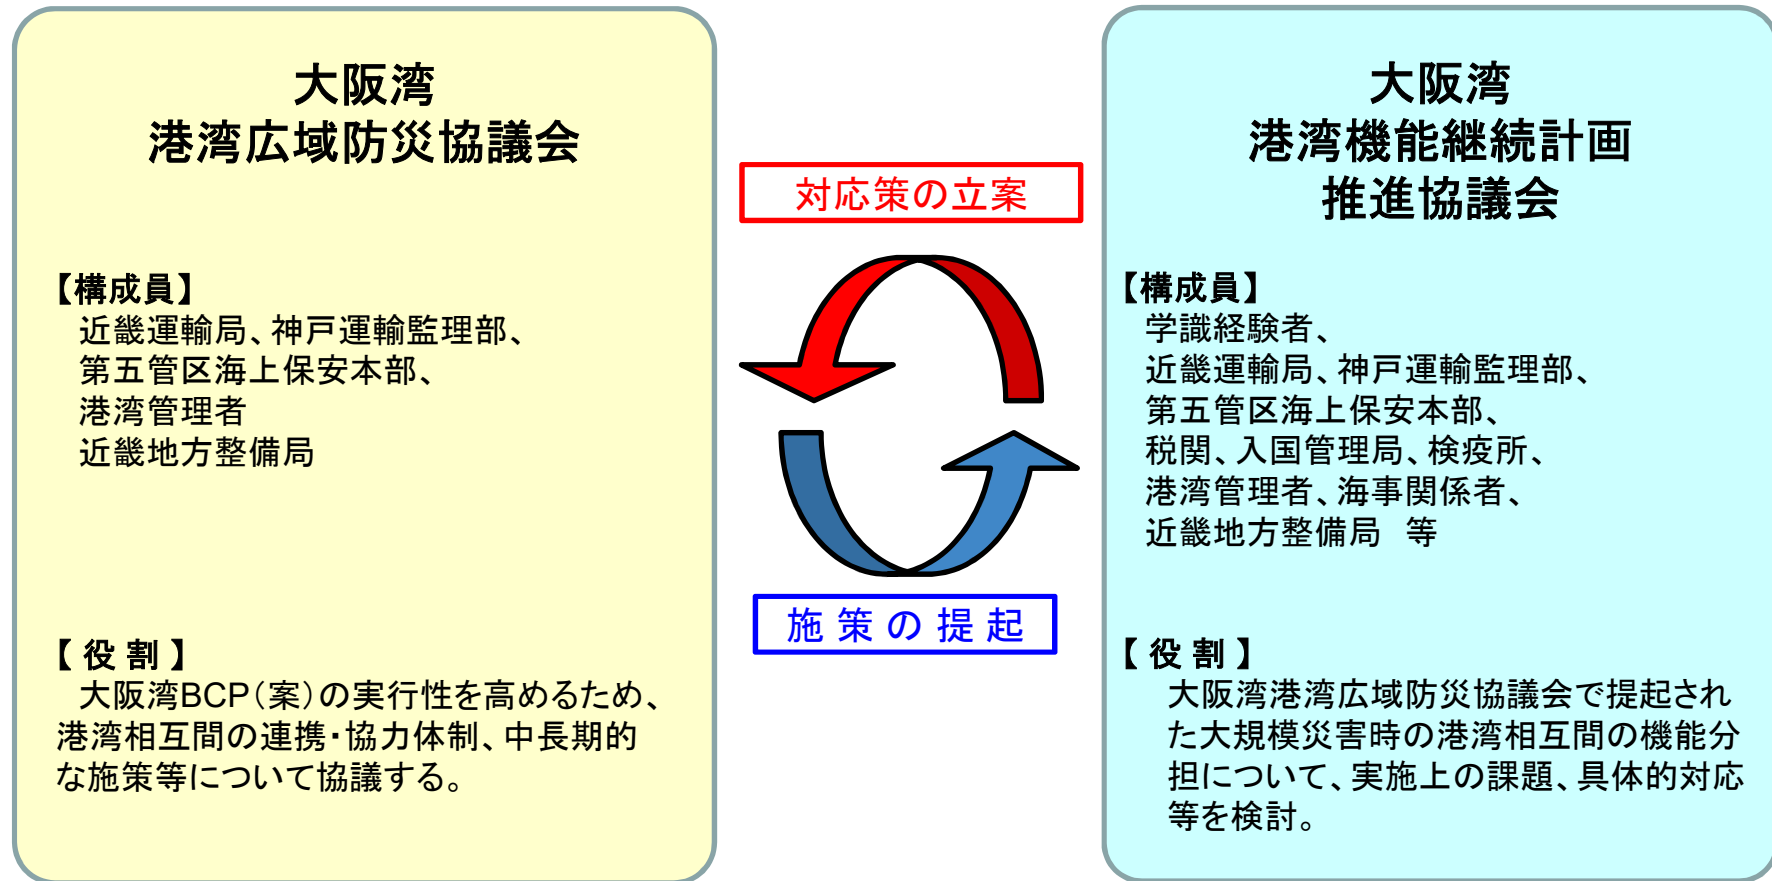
大阪湾
港湾広域防災協議会

【構成員】
近畿運輸局、神戸運輸監理部、
第五管区海上保安本部、
港湾管理者
近畿地方整備局

【役割】
大阪湾BCP(案)の実行性を高めるため、港湾相互間の連携･協力体制、中長期的な施策等について協議する。

対応策の立案

施策の提起

大阪湾
港湾機能継続計画
推進協議会

【構成員】
学識経験者、
近畿運輸局、神戸運輸監理部、
第五管区海上保安本部、
税関、入国管理局、検疫所、
港湾管理者、海事関係者、
近畿地方整備局　等

【役割】
大阪湾港湾広域防災協議会で提起された大規模災害時の港湾相互間の機能分担について、実施上の課題、具体的対応等を検討。